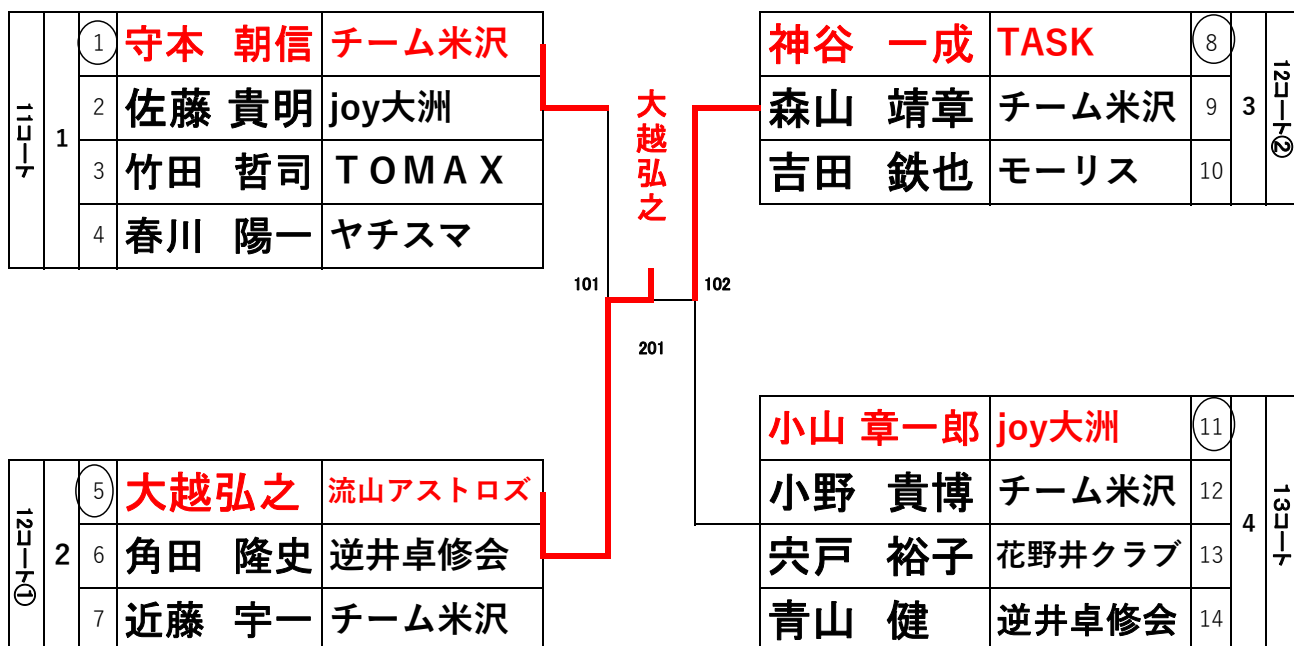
| 11コート | 1 | 1 | 守本　朝信 | チーム米沢 |
|---|---|---|---|---|
| | | 2 | 佐藤 貴明 | joy大洲 |
| | | 3 | 竹田　哲司 | ＴＯＭＡＸ |
| | | 4 | 春川　陽一 | ヤチスマ |

| 神谷　一成 | TASK | 8 | 3 | 12コート② |
|---|---|---|---|---|
| 森山　靖章 | チーム米沢 | 9 | | |
| 吉田　鉄也 | モーリス | 10 | | |

大越弘之

101

102

201

| 小山 章一郎 | joy大洲 | 11 | 4 | 13コート |
|---|---|---|---|---|
| 小野　貴博 | チーム米沢 | 12 | | |
| 宍戸　裕子 | 花野井クラブ | 13 | | |
| 青山　健 | 逆井卓修会 | 14 | | |

| 12コート① | 2 | 5 | 大越弘之 | 流山アストロズ |
|---|---|---|---|---|
| | | 6 | 角田　隆史 | 逆井卓修会 |
| | | 7 | 近藤　宇一 | チーム米沢 |